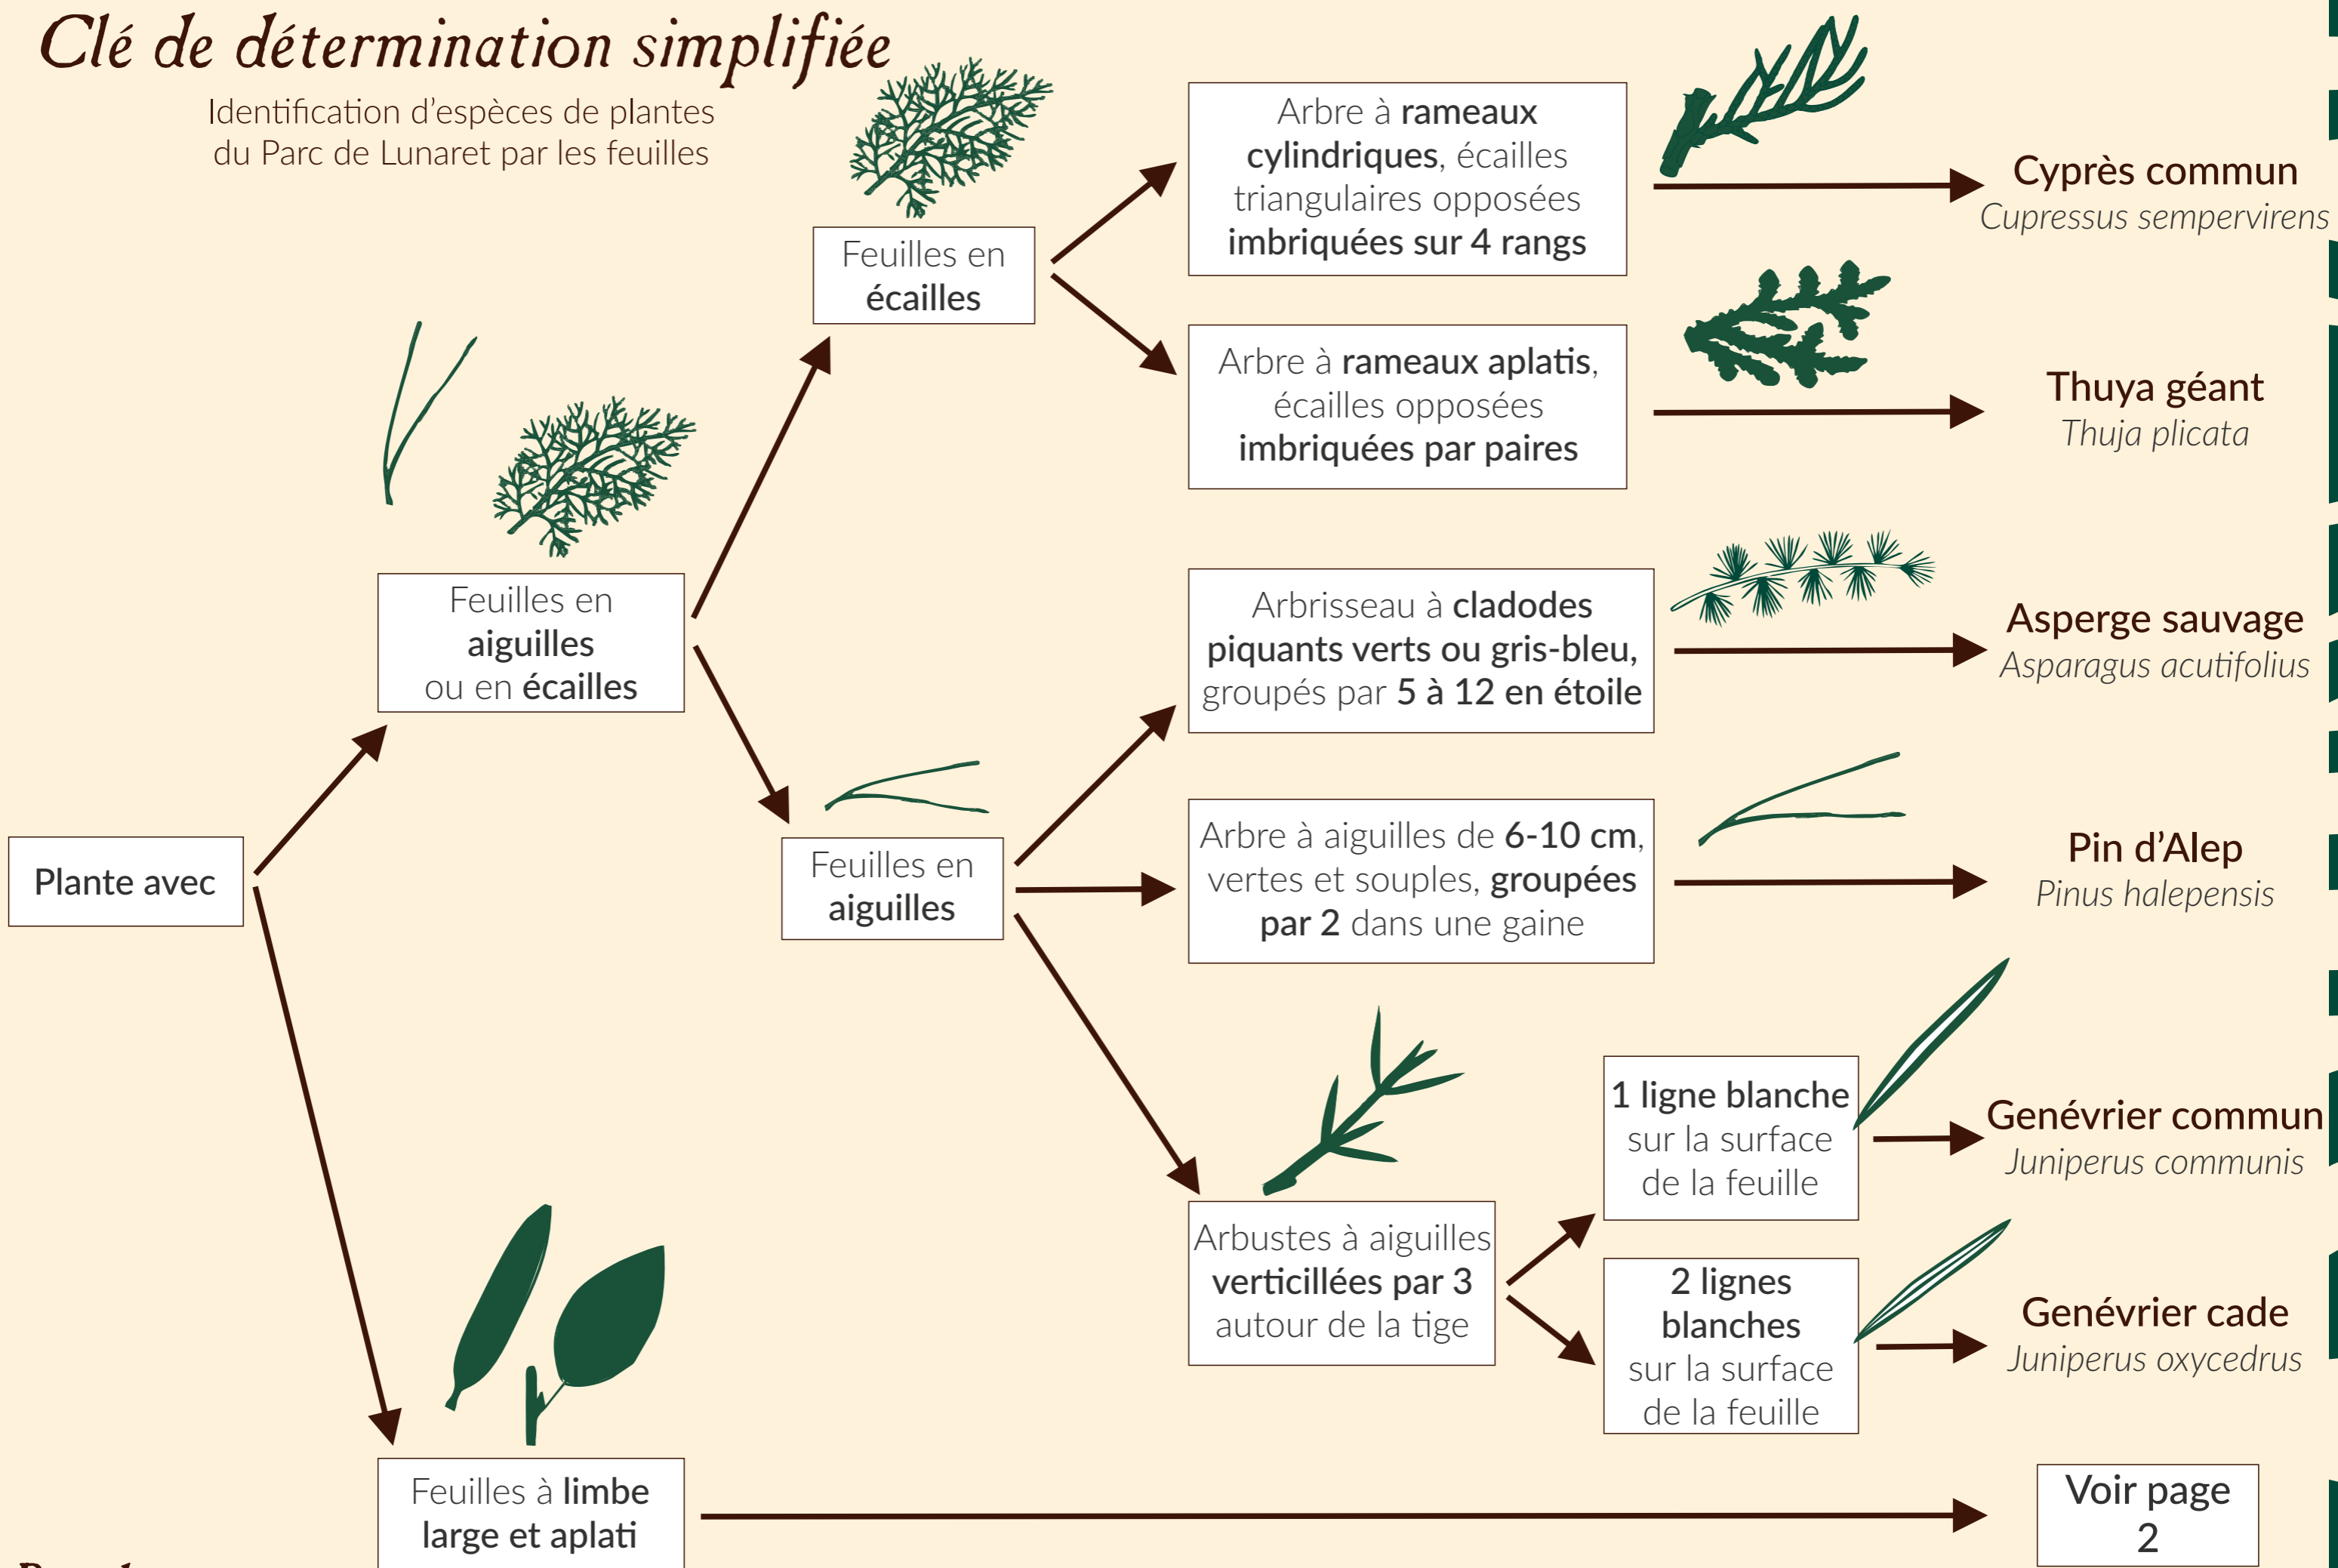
Clé de détermination simplifiée

Identification d'espèces de plantes du Parc de Lunaret par les feuilles

Plante avec

Feuilles en aiguilles ou en écailles

Feuilles en écailles

Arbre à rameaux cylindriques, écailles triangulaires opposées imbriquées sur 4 rangs

Cyprès commun
Cupressus sempervirens

Arbre à rameaux aplatis, écailles opposées imbriquées par paires

Thuya géant
Thuja plicata

Feuilles en aiguilles

Arbrisseau à cladodes piquants verts ou gris-bleu, groupés par 5 à 12 en étoile

Asperge sauvage
Asparagus acutifolius

Arbre à aiguilles de 6-10 cm, vertes et souples, groupées par 2 dans une gaine

Pin d'Alep
Pinus halepensis

Arbustes à aiguilles verticillées par 3 autour de la tige

1 ligne blanche sur la surface de la feuille

Genévrier commun
Juniperus communis

2 lignes blanches sur la surface de la feuille

Genévrier cade
Juniperus oxycedrus

Feuilles à limbe large et aplati

Voir page 2

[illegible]